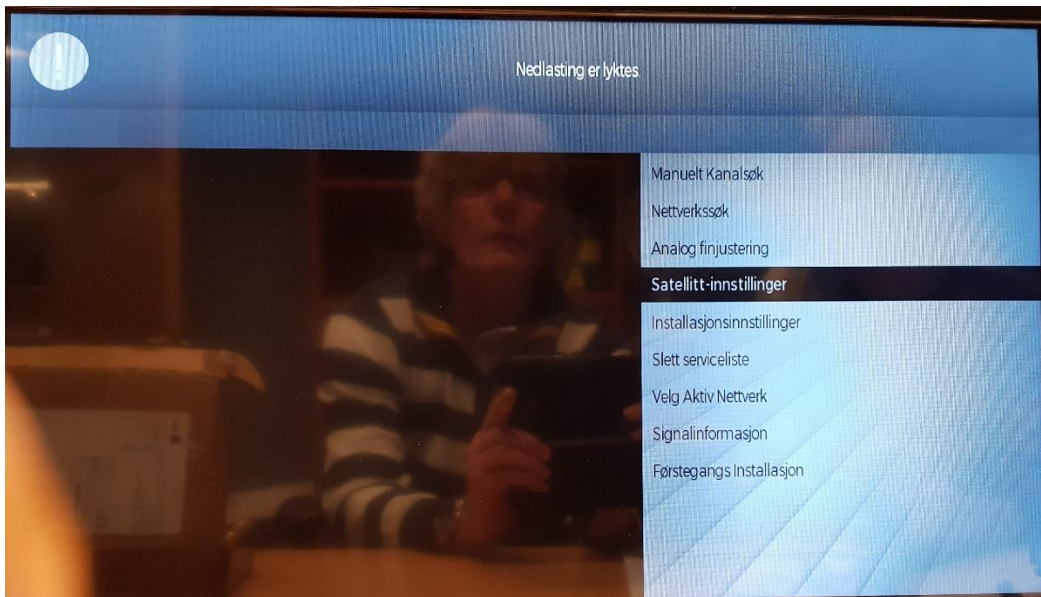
!

Nedlasting er lyktes.

Manuelt Kanalsøk
Nettverkssøk
Analog finjustering
Satellitt-innstillinger
Installasjonsinnstillinger
Slett serviceliste
Velg Aktiv Nettverk
Signalinformasjon
Førstegangs Installasjon